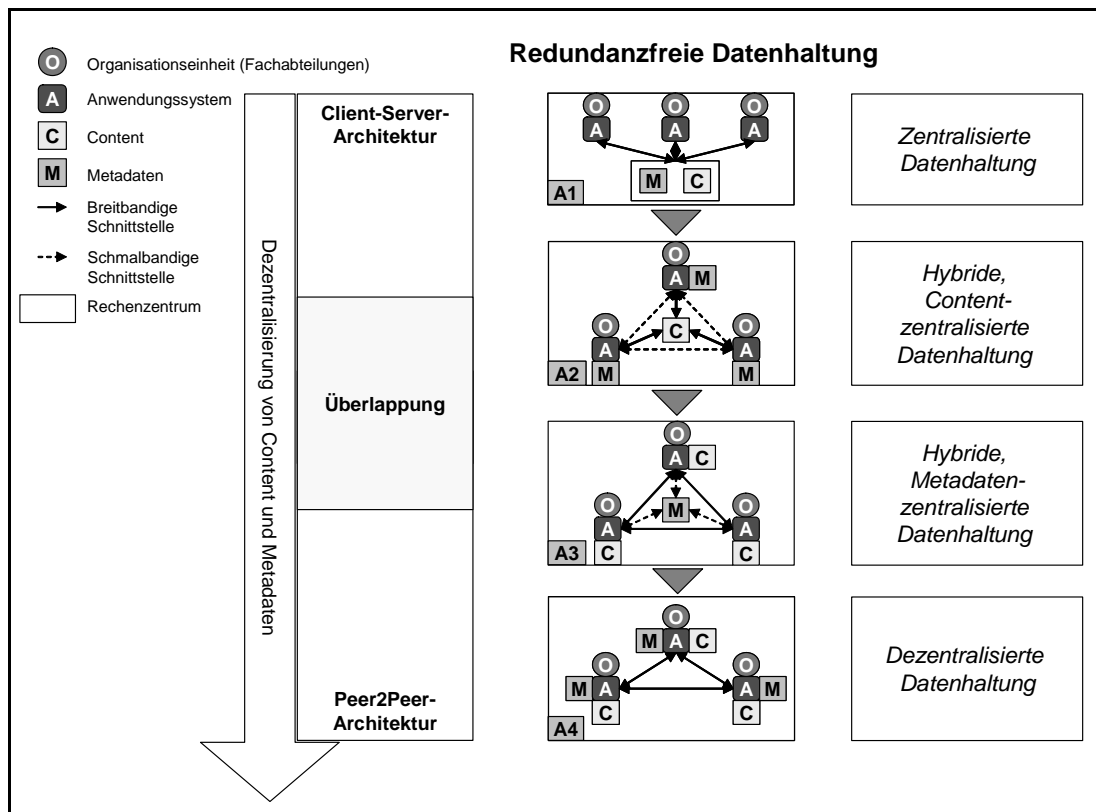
O Organisationseinheit (Fachabteilungen)

A Anwendungssystem

C Content

M Metadaten

Breitbandige Schnittstelle

Schmalbandige Schnittstelle

Rechenzentrum

Redundanzfreie Datenhaltung

Dezentralisierung von Content und Metadaten

Client-Server-Architektur

Überlappung

Peer2Peer-Architektur

O O O
A A A
M C
A1

Zentralisierte Datenhaltung

O
A M
C
O O
A A
A2 M M

Hybride, Content-zentralisierte Datenhaltung

O
A C
M
O O
A A
A3 C C

Hybride, Metadaten-zentralisierte Datenhaltung

O
M A C
O O
M A A M
C C
A4

Dezentralisierte Datenhaltung